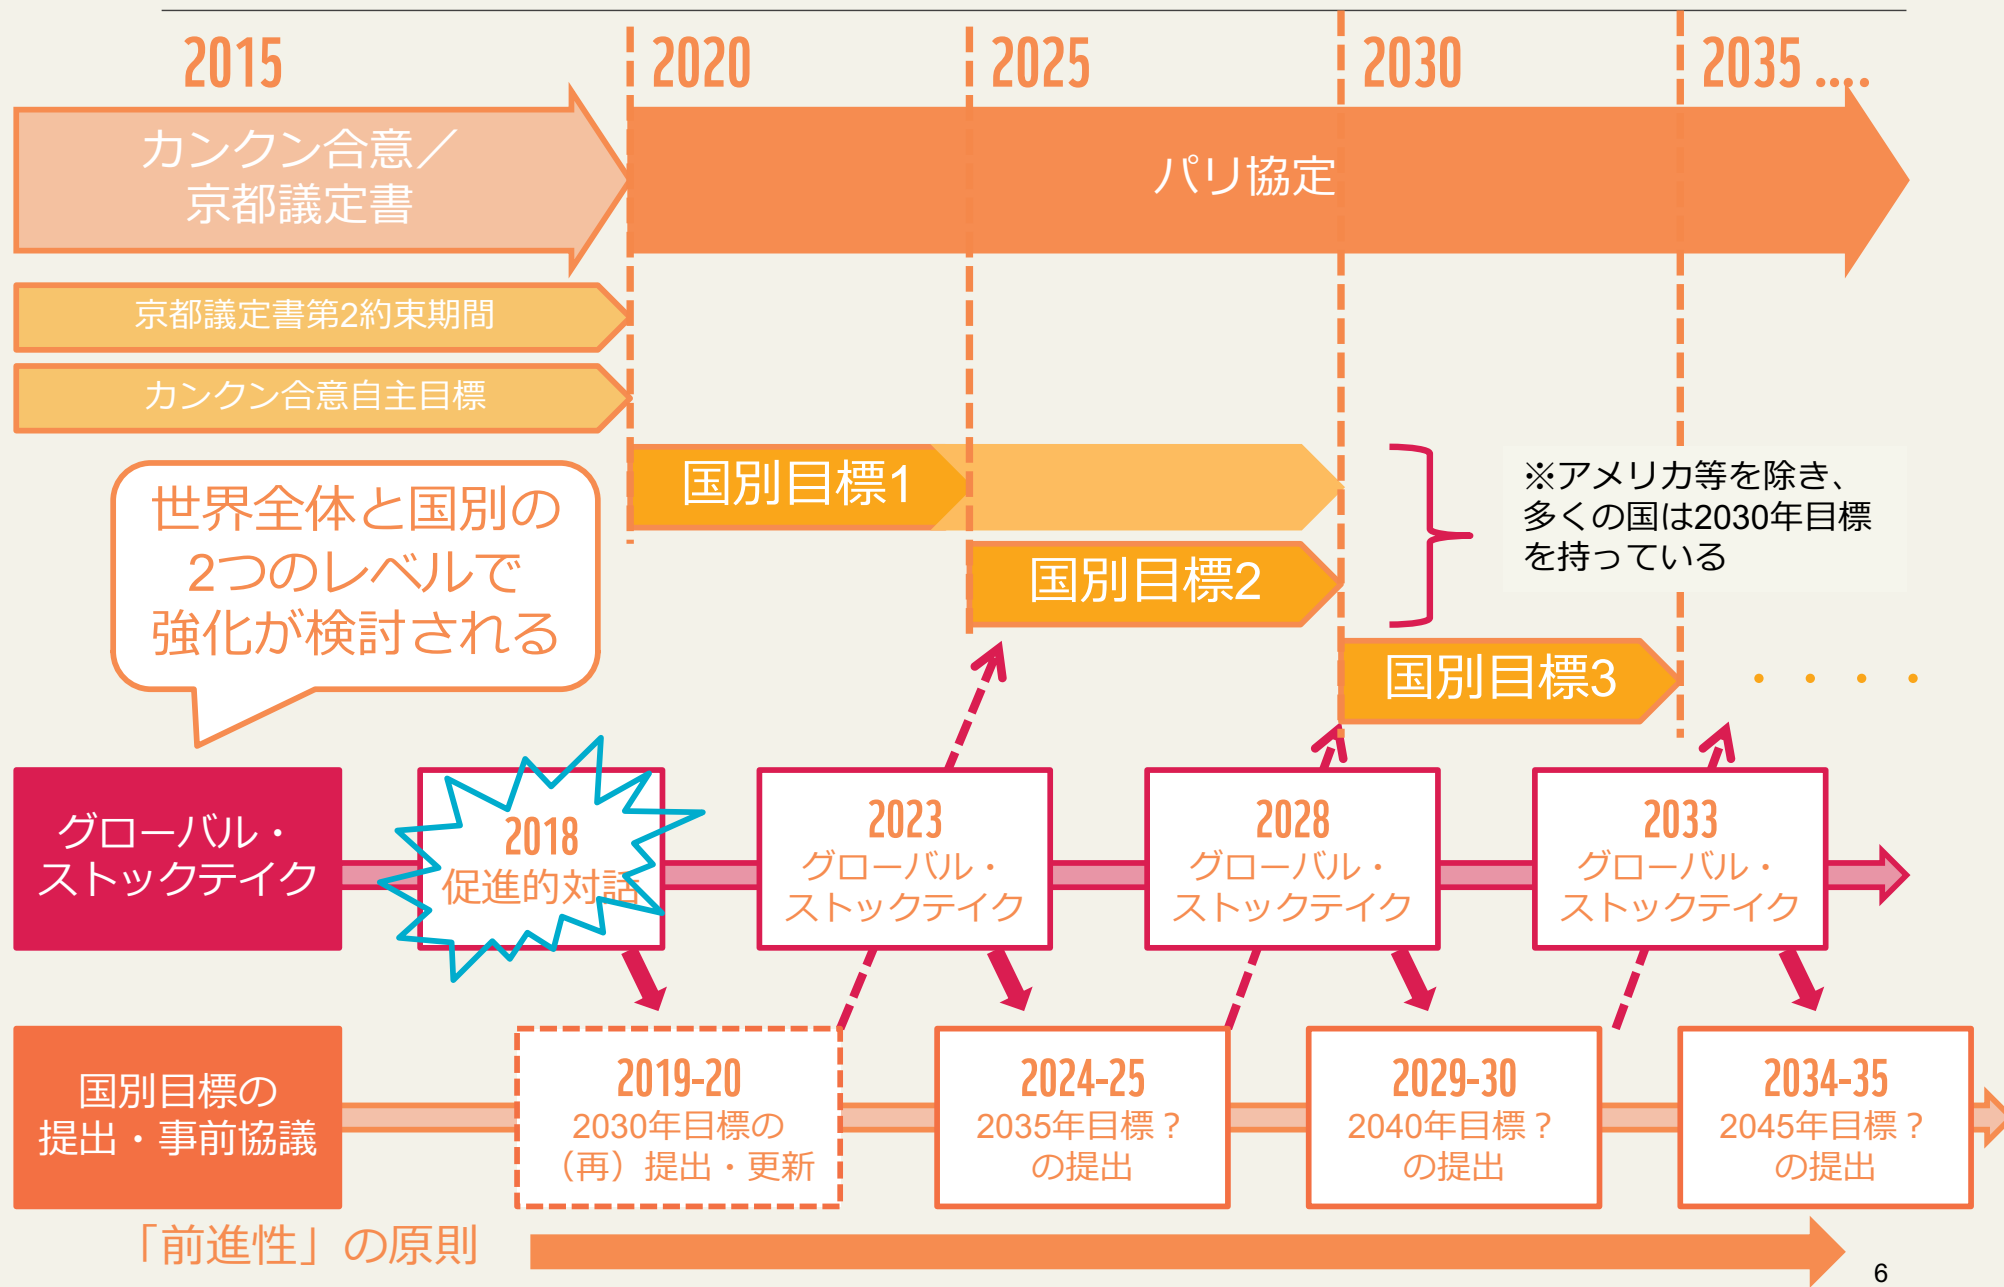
2015
2020
2025
2030
2035 ....

カンクン合意／京都議定書

パリ協定

京都議定書第2約束期間

カンクン合意自主目標

国別目標1

国別目標2

国別目標3

・・・・

※アメリカ等を除き、多くの国は2030年目標を持っている

世界全体と国別の2つのレベルで強化が検討される

グローバル・ストックテイク

2018 促進的対話

2023 グローバル・ストックテイク

2028 グローバル・ストックテイク

2033 グローバル・ストックテイク

国別目標の提出・事前協議

2019-20 2030年目標の（再）提出・更新

2024-25 2035年目標？の提出

2029-30 2040年目標？の提出

2034-35 2045年目標？の提出

「前進性」の原則

6